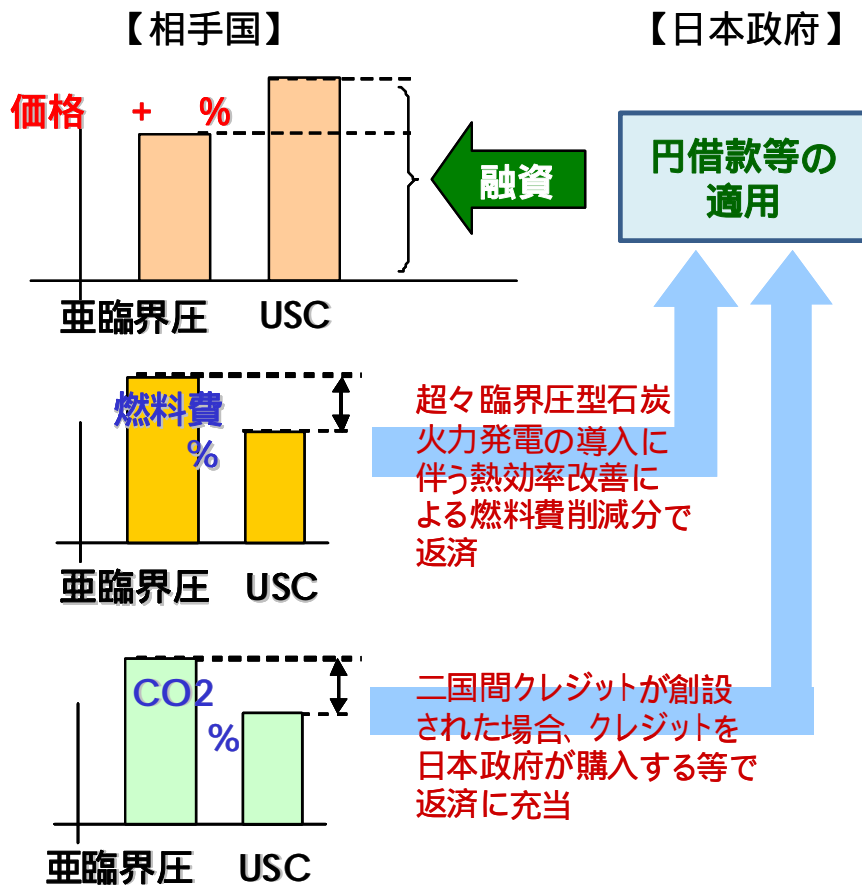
【相手国】

【日本政府】

価格 + %

亜臨界圧 USC

融資

円借款等の適用

燃料費 %

亜臨界圧 USC

超々臨界圧型石炭火力発電の導入に伴う熱効率改善による燃料費削減分で返済

CO2 %

亜臨界圧 USC

二国間クレジットが創設された場合、クレジットを日本政府が購入する等で返済に充当